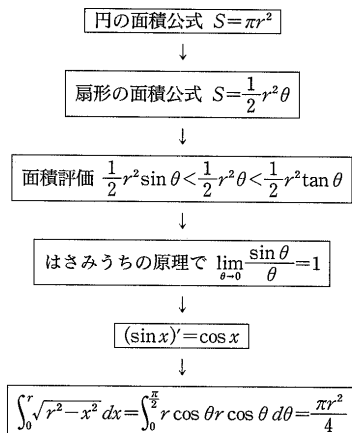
円の面積公式 $S=\pi r^2$

↓

扇形の面積公式 $S=\frac{1}{2}r^2\theta$

↓

面積評価 $\frac{1}{2}r^2\sin\theta<\frac{1}{2}r^2\theta<\frac{1}{2}r^2\tan\theta$

↓

はさみうちの原理で $\lim_{\theta\to 0}\frac{\sin\theta}{\theta}=1$

↓

$(\sin x)'=\cos x$

↓

$\int_0^r\sqrt{r^2-x^2}\,dx=\int_0^{\frac{\pi}{2}}r\cos\theta r\cos\theta\,d\theta=\frac{\pi r^2}{4}$